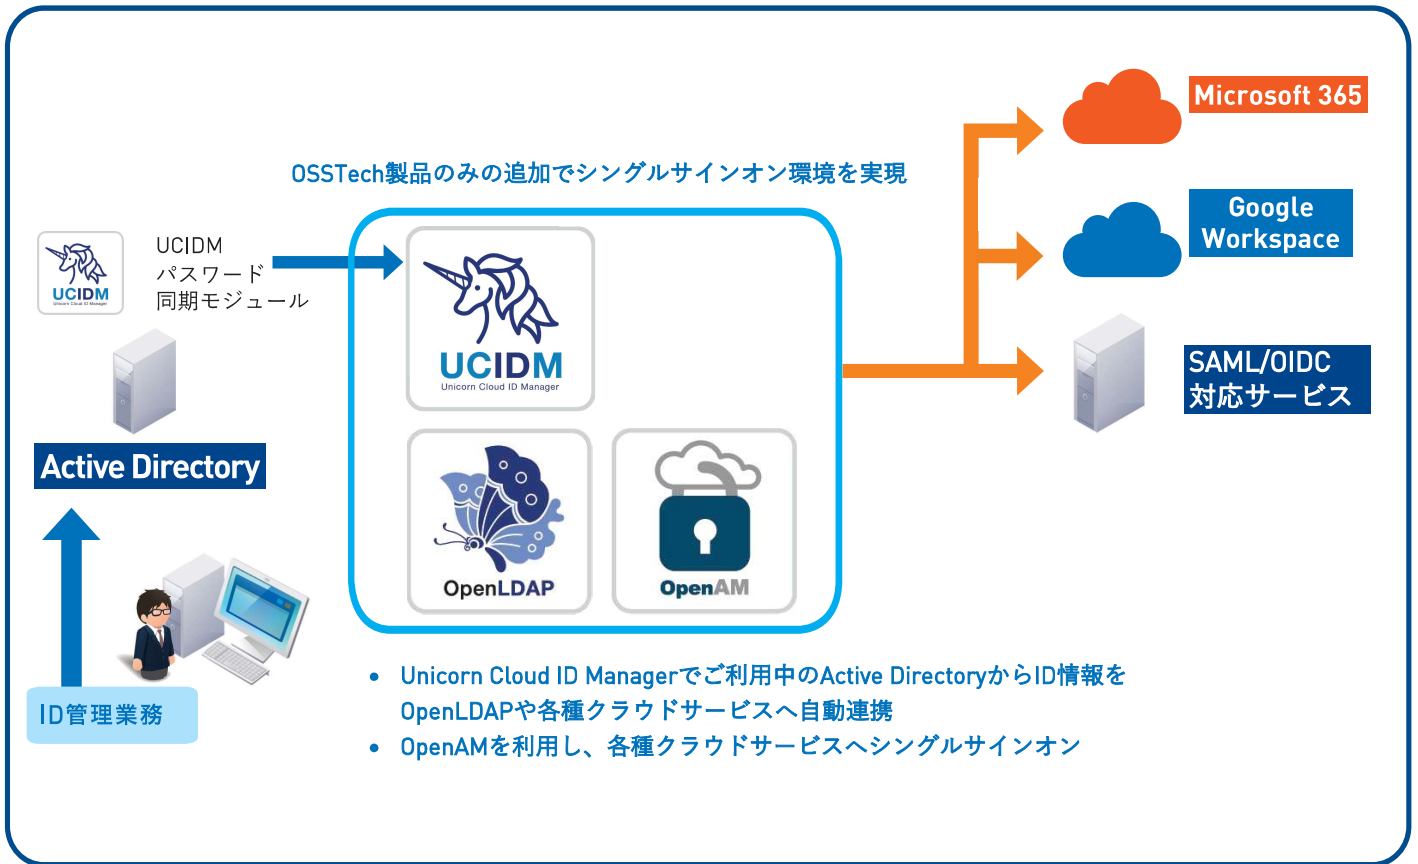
Microsoft 365

OSSTech製品のみの追加でシングルサインオン環境を実現

Google Workspace

UCIDM
Unicorn Cloud ID Manager

UCIDM
パスワード
同期モジュール

UCIDM
Unicorn Cloud ID Manager

SAML/OIDC
対応サービス

Active Directory

OpenLDAP

OpenAM

ID管理業務

• Unicorn Cloud ID Managerでご利用中のActive DirectoryからID情報をOpenLDAPや各種クラウドサービスへ自動連携
• OpenAMを利用し、各種クラウドサービスへシングルサインオン